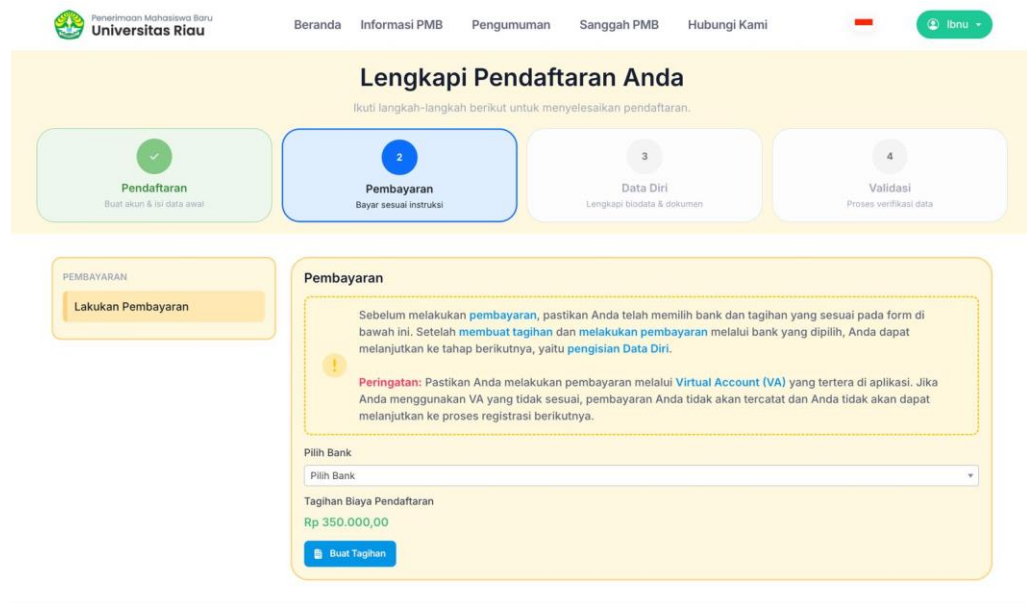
Penerimaan Mahasiswa Baru
Universitas Riau

Beranda Informasi PMB Pengumuman Sanggah PMB Hubungi Kami

Ibnu

Lengkapi Pendaftaran Anda

Ikuti langkah-langkah berikut untuk menyelesaikan pendaftaran.

Pendaftaran
Buat akun & isi data awal

2
Pembayaran
Bayar sesuai instruksi

3
Data Diri
Lengkapi biodata & dokumen

4
Validasi
Proses verifikasi data

PEMBAYARAN

Lakukan Pembayaran

Pembayaran

Sebelum melakukan pembayaran, pastikan Anda telah memilih bank dan tagihan yang sesuai pada form di bawah ini. Setelah membuat tagihan dan melakukan pembayaran melalui bank yang dipilih, Anda dapat melanjutkan ke tahap berikutnya, yaitu pengisian Data Diri.

Peringatan: Pastikan Anda melakukan pembayaran melalui Virtual Account (VA) yang tertera di aplikasi. Jika Anda menggunakan VA yang tidak sesuai, pembayaran Anda tidak akan tercatat dan Anda tidak akan dapat melanjutkan ke proses registrasi berikutnya.

Pilih Bank

Pilih Bank

Tagihan Biaya Pendaftaran

Rp 350.000,00

Buat Tagihan